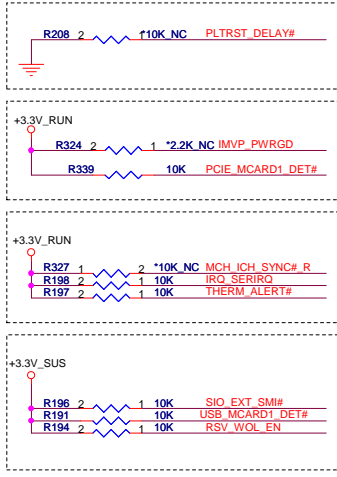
R208 2 1 10K_NC PLTRST_DELAY#

+3.3V_RUN

R324 2 1 *2.2K_NC IMVP_PWRGD

R339 10K PCIE_MCARD1_DET#

+3.3V_RUN

R327 1 2 *10K_NC MCH_ICH_SYNC#_R

R198 2 1 10K IRQ_SERIRQ

R197 2 1 10K THERM_ALERT#

+3.3V_SUS

R196 2 1 10K SIO_EXT_SMI#

R191 10K USB_MCARD1_DET#

R194 2 1 10K RSV_WOL_EN